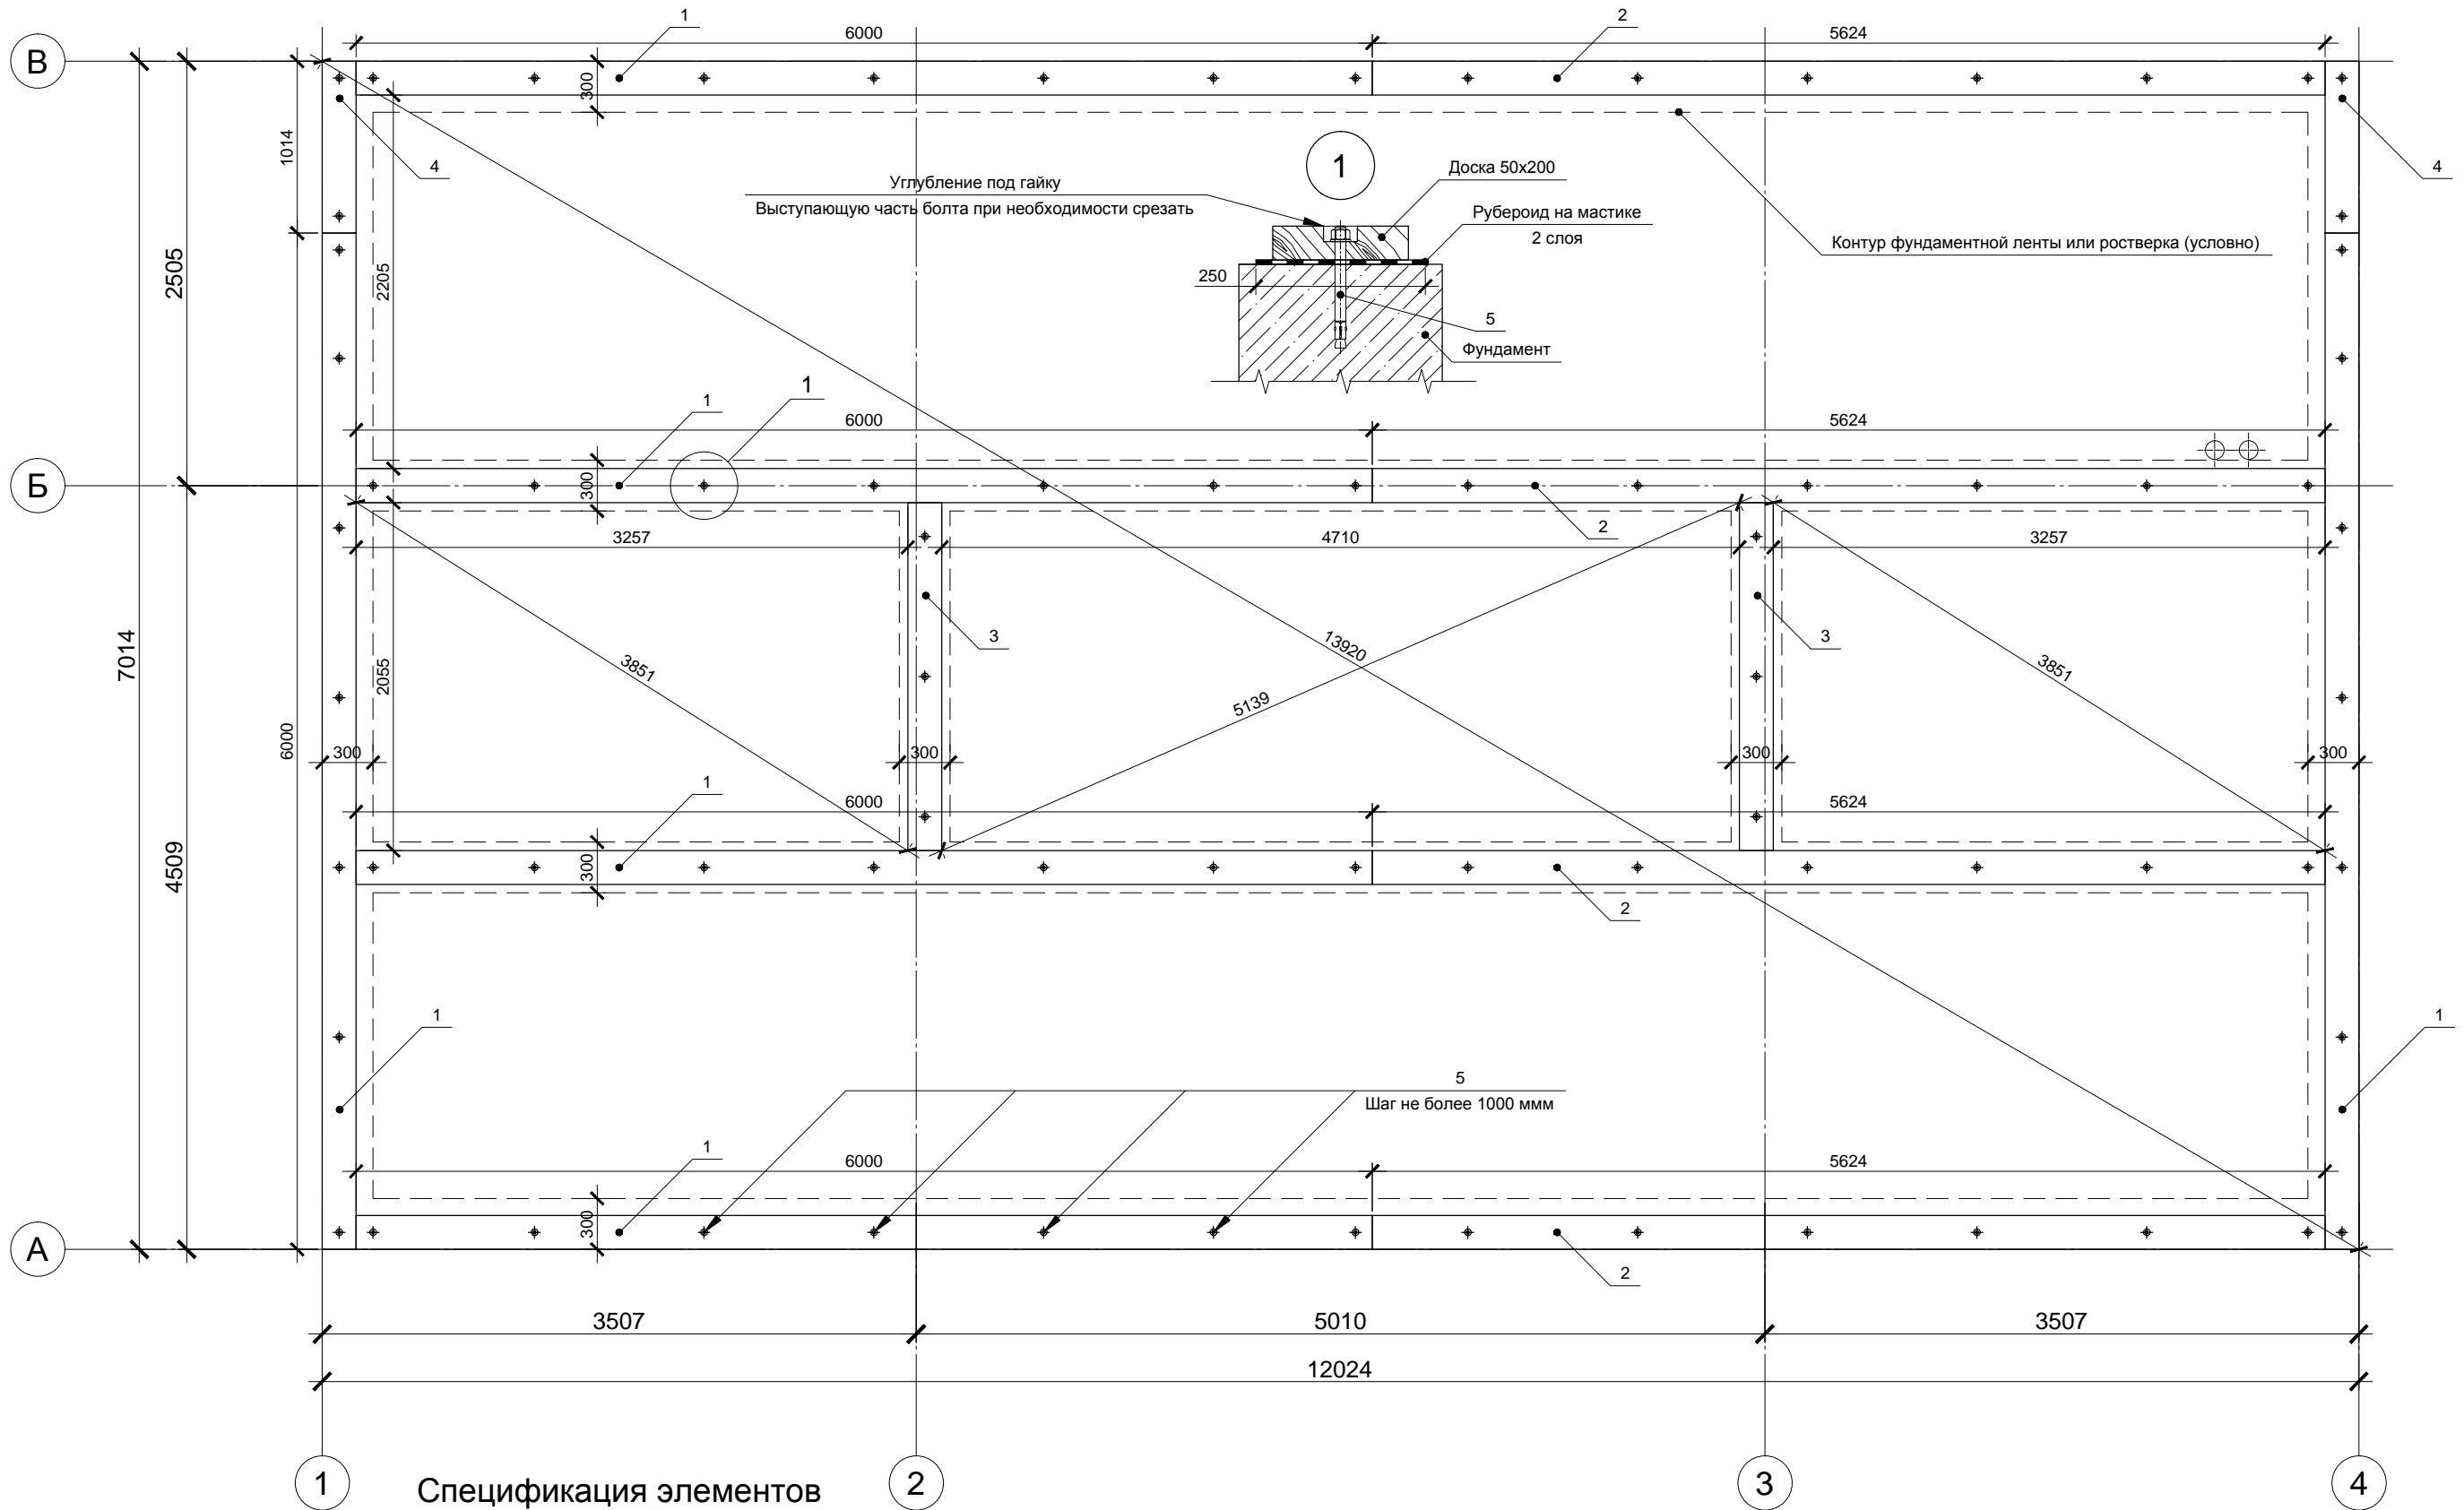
1
6000
2
5624
В
300
1014
4
4
1
Доска 50х200
Углубление под гайку
Выступающую часть болта при необходимости срезать
Рубероид на мастике
2 слоя
Контур фундаментной ленты или ростверка (условно)
2505
2205
250
5
Фундамент
1
1
6000
5624
Б
300
2
3257
4710
3257
3
3
3851
13920
3851
7014
2055
5139
6000
300
300
300
300
1
6000
5624
300
4509
2
1
1
5
Шаг не более 1000 ммм
1
6000
5624
300
А
2
3507
5010
3507
12024
1
Спецификация элементов
2
3
4